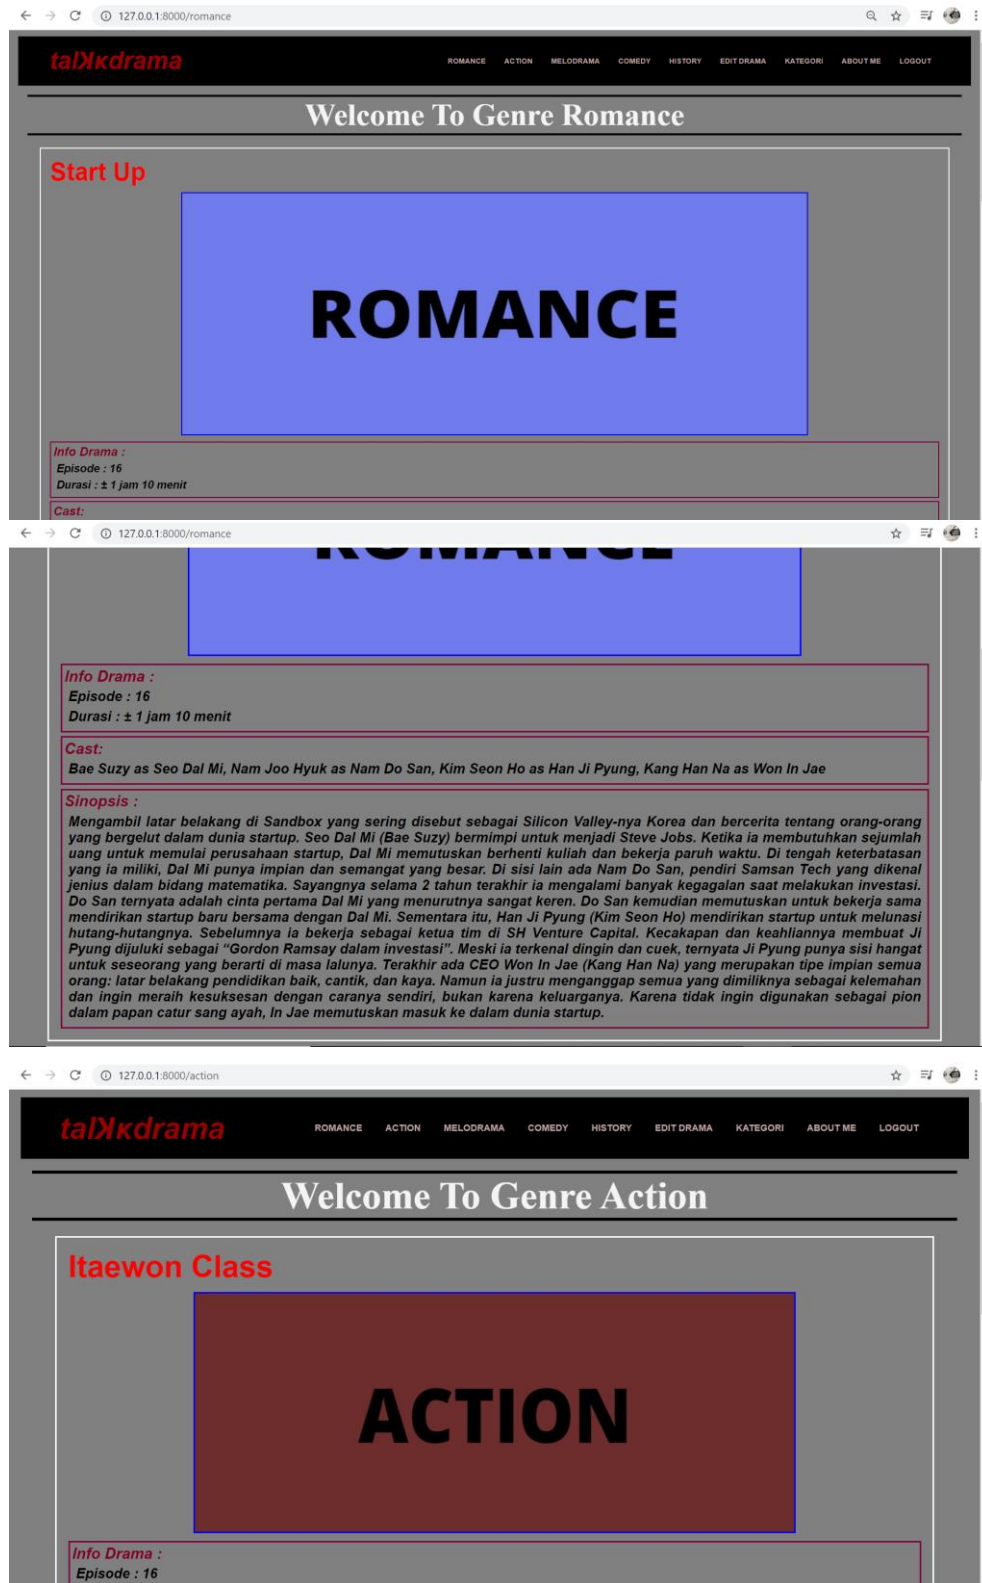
127.0.0.1:8000/romance

talKkdrama

ROMANCE ACTION MELODRAMA COMEDY HISTORY EDIT DRAMA KATEGORI ABOUT ME LOGOUT

Welcome To Genre Romance

Start Up

ROMANCE

Info Drama :
Episode : 16
Durasi : ± 1 jam 10 menit

Cast:

127.0.0.1:8000/romance

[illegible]

Info Drama :
Episode : 16
Durasi : ± 1 jam 10 menit

Cast:
Bae Suzy as Seo Dal Mi, Nam Joo Hyuk as Nam Do San, Kim Seon Ho as Han Ji Pyung, Kang Han Na as Won In Jae

Sinopsis :
Mengambil latar belakang di Sandbox yang sering disebut sebagai Silicon Valley-nya Korea dan bercerita tentang orang-orang yang bergelut dalam dunia startup. Seo Dal Mi (Bae Suzy) bermimpi untuk menjadi Steve Jobs. Ketika ia membutuhkan sejumlah uang untuk memulai perusahaan startup, Dal Mi memutuskan berhenti kuliah dan bekerja paruh waktu. Di tengah keterbatasan yang ia miliki, Dal Mi punya impian dan semangat yang besar. Di sisi lain ada Nam Do San, pendiri Samsan Tech yang dikenal jenius dalam bidang matematika. Sayangnya selama 2 tahun terakhir ia mengalami banyak kegagalan saat melakukan investasi. Do San ternyata adalah cinta pertama Dal Mi yang menurutnya sangat keren. Do San kemudian memutuskan untuk bekerja sama mendirikan startup baru bersama dengan Dal Mi. Sementara itu, Han Ji Pyung (Kim Seon Ho) mendirikan startup untuk melunasi hutang-hutangnya. Sebelumnya ia bekerja sebagai ketua tim di SH Venture Capital. Kecakapan dan keahliannya membuat Ji Pyung dijuluki sebagai “Gordon Ramsay dalam investasi”. Meski ia terkenal dingin dan cuek, ternyata Ji Pyung punya sisi hangat untuk seseorang yang berarti di masa lalunya. Terakhir ada CEO Won In Jae (Kang Han Na) yang merupakan tipe impian semua orang: latar belakang pendidikan baik, cantik, dan kaya. Namun ia justru menganggap semua yang dimiliknya sebagai kelemahan dan ingin meraih kesuksesan dengan caranya sendiri, bukan karena keluarganya. Karena tidak ingin digunakan sebagai pion dalam papan catur sang ayah, In Jae memutuskan masuk ke dalam dunia startup.

127.0.0.1:8000/action

talKkdrama

ROMANCE ACTION MELODRAMA COMEDY HISTORY EDIT DRAMA KATEGORI ABOUT ME LOGOUT

Welcome To Genre Action

Itaewon Class

ACTION

Info Drama :
Episode : 16